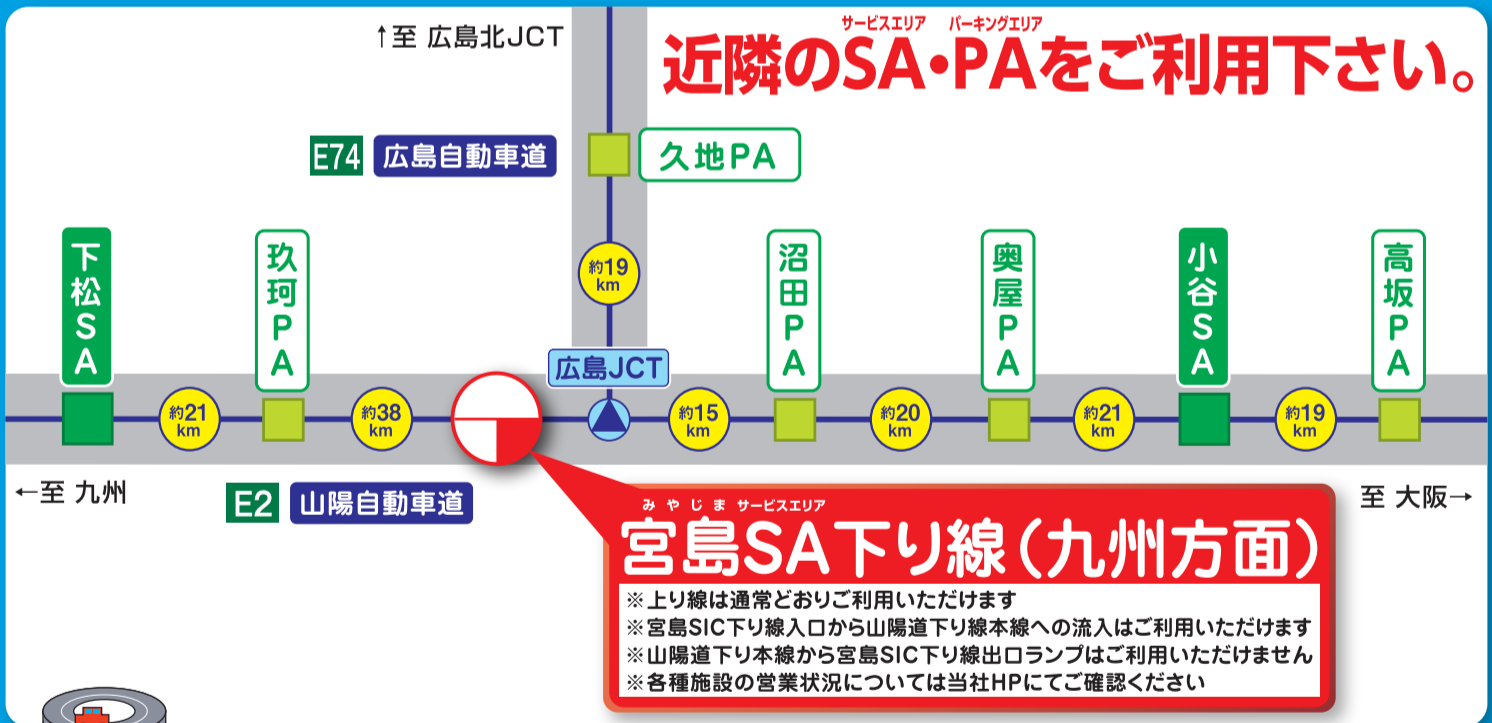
↑至 広島北JCT

サービスエリア パーキングエリア
近隣のSA・PAをご利用下さい。

E74 広島自動車道

久地PA

下松SA

玖珂PA

約19 km

沼田PA

奥屋PA

小谷SA

高坂PA

広島JCT

約21 km

約38 km

約15 km

約20 km

約21 km

約19 km

←至 九州

E2 山陽自動車道

至 大阪→

みやじま サービスエリア
宮島SA下り線（九州方面）

※上り線は通常どおりご利用いただけます
※宮島SIC下り線入口から山陽道下り線本線への流入はご利用いただけます
※山陽道下り本線から宮島SIC下り線出口ランプはご利用いただけません
※各種施設の営業状況については当社HPにてご確認ください